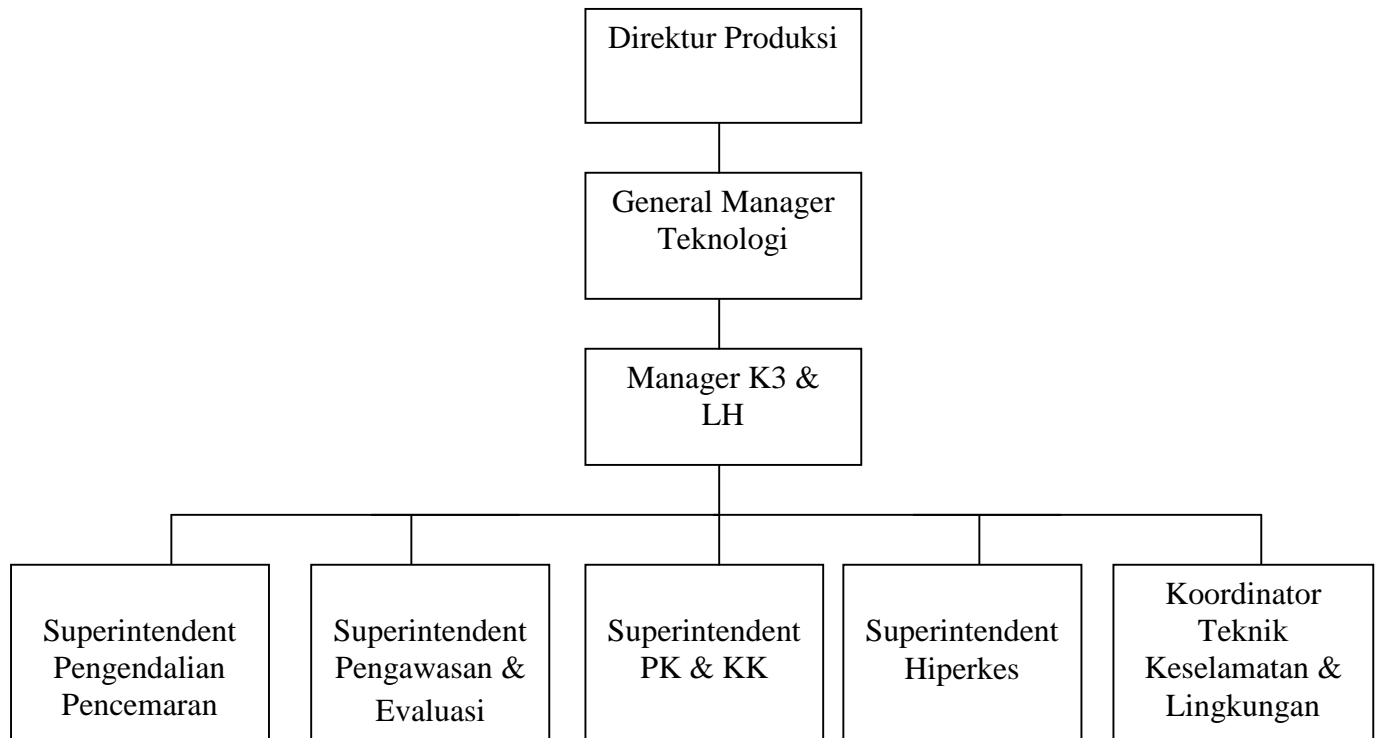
Direktur Produksi

General Manager Teknologi

Manager K3 & LH

Superintendent Pengendalian Pencemaran

Superintendent Pengawasan & Evaluasi

Superintendent PK & KK

Superintendent Hiperkes

Koordinator Teknik Keselamatan & Lingkungan